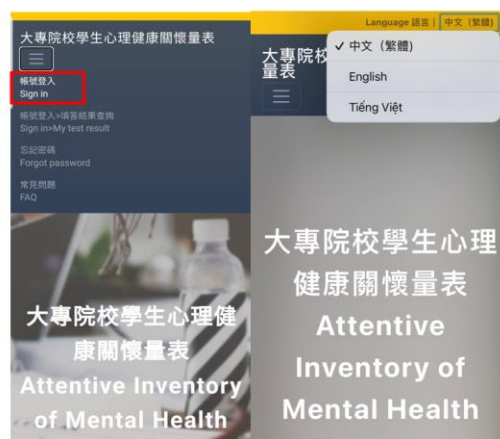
大專院校學生心理健康關懷量表

帳號登入
Sign in

帳號登入>填答結果查詢
Sign in>My test result

忘記密碼
Forgot password

常見問題
FAQ

大專院校學生心理健康關懷量表
Attentive Inventory of Mental Health

Language 語言 | 中文（繁體）

✓ 中文（繁體）
English
Tiếng Việt

大專院校學生心理健康關懷量表
Attentive Inventory of Mental Health